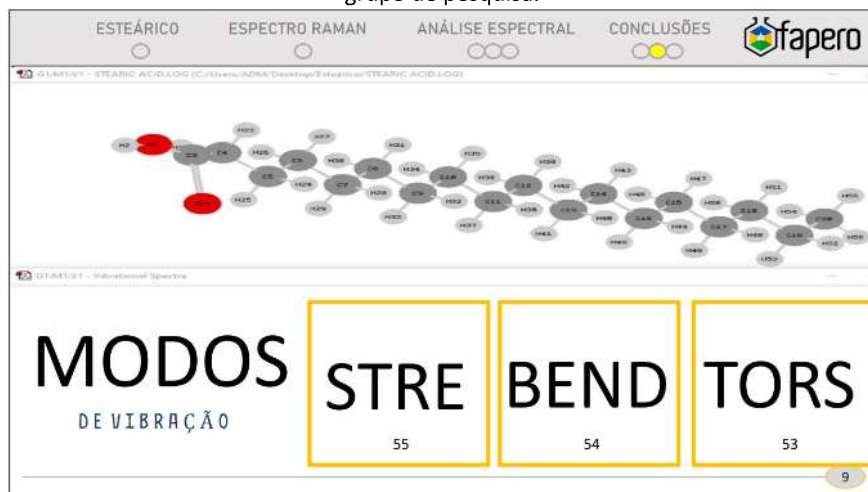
grupo de pesquisa.

ESTEÁRICO
ESPECTRO RAMAN
ANÁLISE ESPECTRAL
CONCLUSÕES

fapero

G1:M1:V1 - STEARIC ACID.LOG (C:/Users/ADM/Desktop/Esteárico/STEARIC ACID.LOG)

G1:M1:V1 - Vibrational Spectra

MODOS
DE VIBRAÇÃO

STRE
55

BEND
54

TORS
53

9